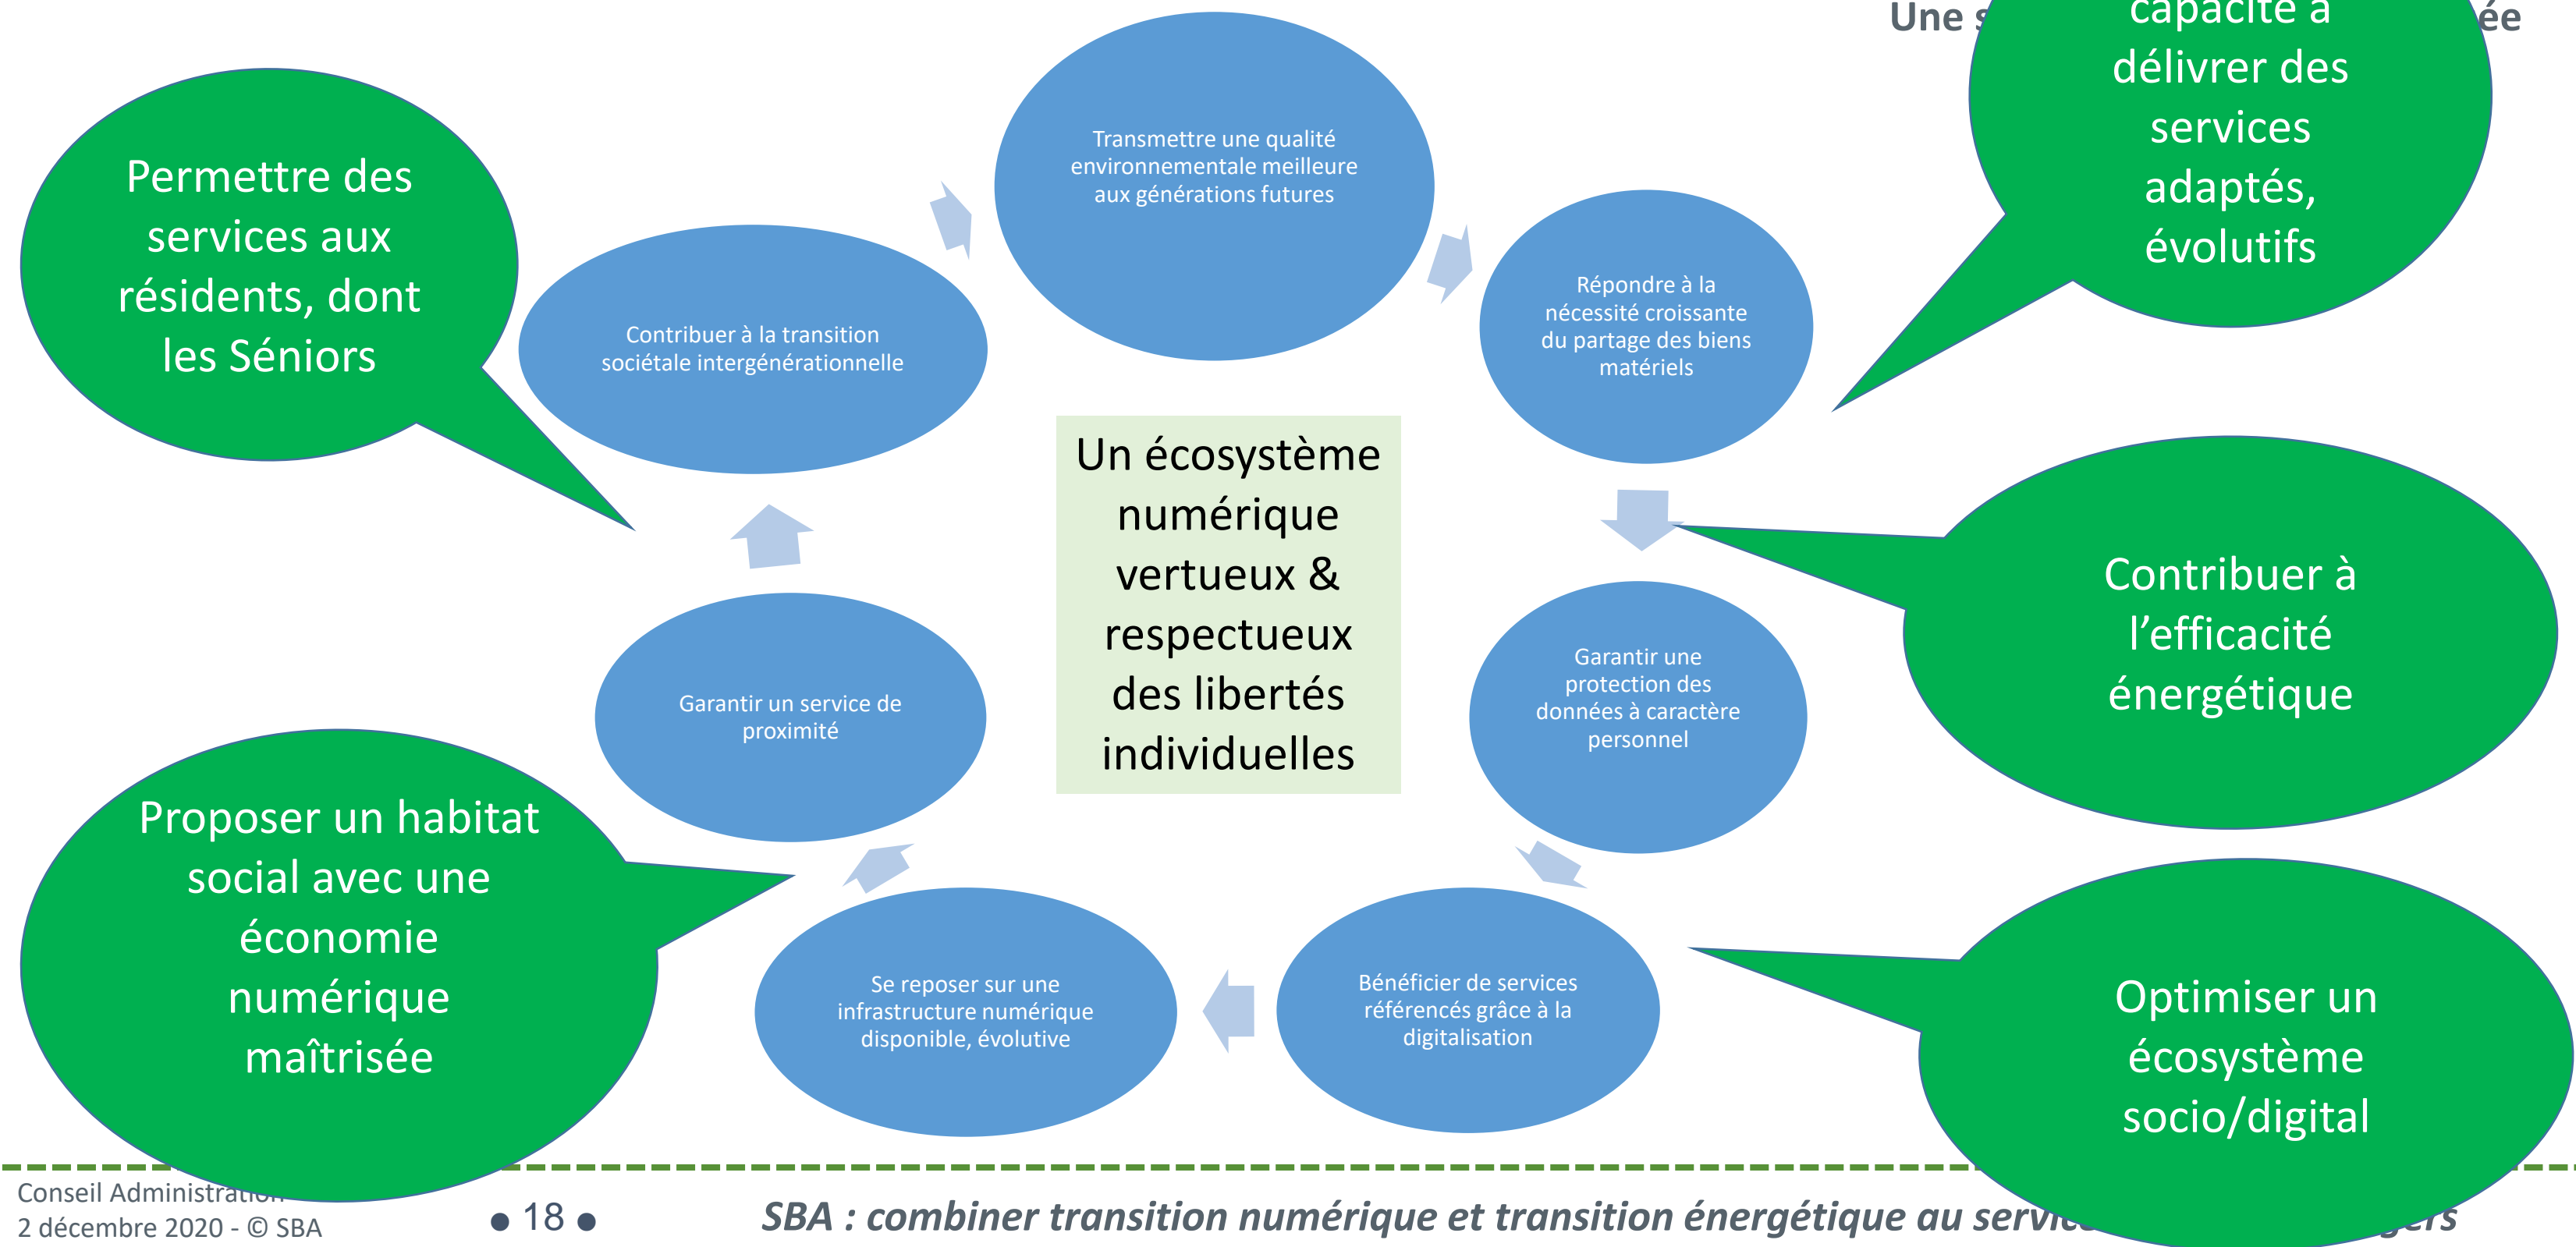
Une s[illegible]ée

capacité à délivrer des services adaptés, évolutifs

Permettre des services aux résidents, dont les Séniors

Transmettre une qualité environnementale meilleure aux générations futures

Contribuer à la transition sociétale intergénérationnelle

Répondre à la nécessité croissante du partage des biens matériels

Un écosystème numérique vertueux & respectueux des libertés individuelles

Contribuer à l'efficacité énergétique

Garantir un service de proximité

Garantir une protection des données à caractère personnel

Proposer un habitat social avec une économie numérique maîtrisée

Se reposer sur une infrastructure numérique disponible, évolutive

Bénéficier de services référencés grâce à la digitalisation

Optimiser un écosystème socio/digital

Conseil Administration
2 décembre 2020 - © SBA

• 18 •

SBA : combiner transition numérique et transition énergétique au servi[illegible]gers